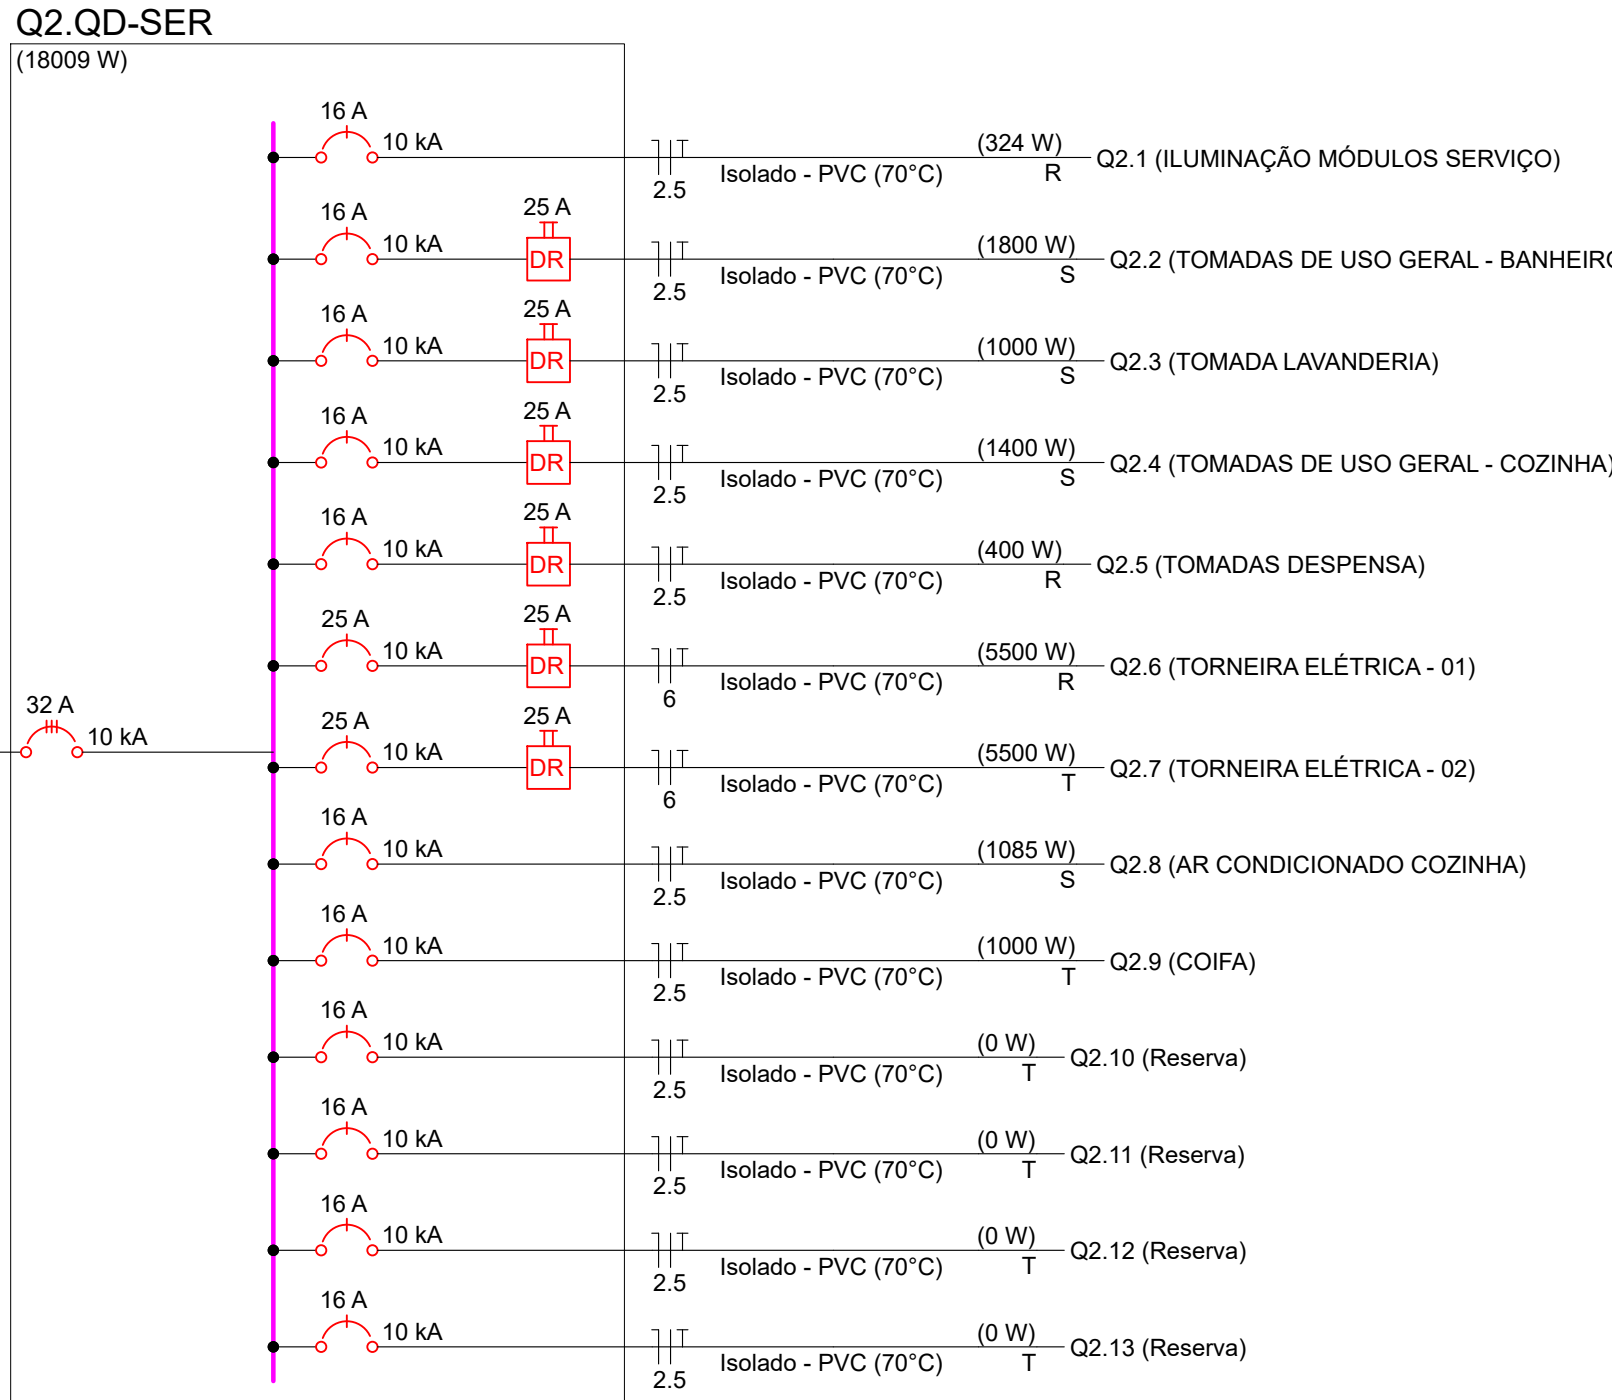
Q2.QD-SER
(18009 W)

16 A
10 kA
2.5
Isolado - PVC (70°C)
(324 W)
R
Q2.1 (ILUMINAÇÃO MÓDULOS SERVIÇO)

16 A
10 kA
25 A
DR
2.5
Isolado - PVC (70°C)
(1800 W)
S
Q2.2 (TOMADAS DE USO GERAL - BANHEIR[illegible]

16 A
10 kA
25 A
DR
2.5
Isolado - PVC (70°C)
(1000 W)
S
Q2.3 (TOMADA LAVANDERIA)

16 A
10 kA
25 A
DR
2.5
Isolado - PVC (70°C)
(1400 W)
S
Q2.4 (TOMADAS DE USO GERAL - COZINHA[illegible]

16 A
10 kA
25 A
DR
2.5
Isolado - PVC (70°C)
(400 W)
R
Q2.5 (TOMADAS DESPENSA)

25 A
10 kA
25 A
DR
6
Isolado - PVC (70°C)
(5500 W)
R
Q2.6 (TORNEIRA ELÉTRICA - 01)

32 A
10 kA

25 A
10 kA
25 A
DR
6
Isolado - PVC (70°C)
(5500 W)
T
Q2.7 (TORNEIRA ELÉTRICA - 02)

16 A
10 kA
2.5
Isolado - PVC (70°C)
(1085 W)
S
Q2.8 (AR CONDICIONADO COZINHA)

16 A
10 kA
2.5
Isolado - PVC (70°C)
(1000 W)
T
Q2.9 (COIFA)

16 A
10 kA
2.5
Isolado - PVC (70°C)
(0 W)
T
Q2.10 (Reserva)

16 A
10 kA
2.5
Isolado - PVC (70°C)
(0 W)
T
Q2.11 (Reserva)

16 A
10 kA
2.5
Isolado - PVC (70°C)
(0 W)
T
Q2.12 (Reserva)

16 A
10 kA
2.5
Isolado - PVC (70°C)
(0 W)
T
Q2.13 (Reserva)